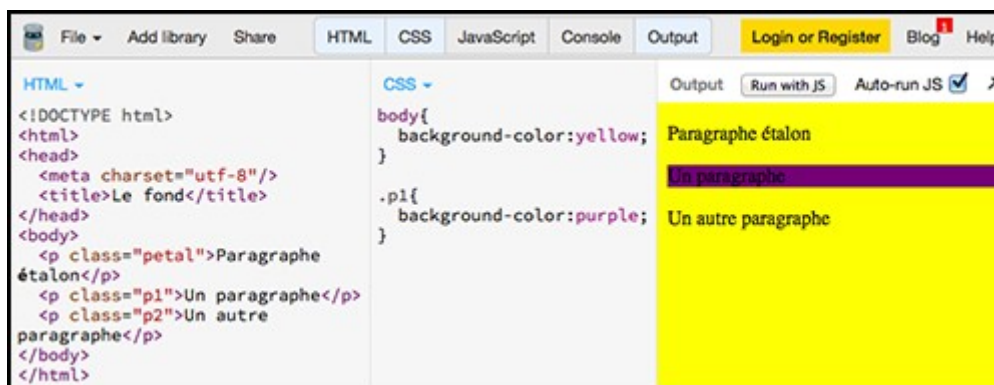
File ▾ Add library Share HTML CSS JavaScript Console Output Login or Register Blog 1 Help

HTML ▾

<!DOCTYPE html>
<html>
<head>
<meta charset="utf-8"/>
<title>Le fond</title>
</head>
<body>
<p class="petal">Paragraphe étalon</p>
<p class="p1">Un paragraphe</p>
<p class="p2">Un autre paragraphe</p>
</body>
</html>

CSS ▾

body{
background-color:yellow;
}

.p1{
background-color:purple;
}

Output Run with JS Auto-run JS ☑

Paragraphe étalon

Un paragraphe

Un autre paragraphe